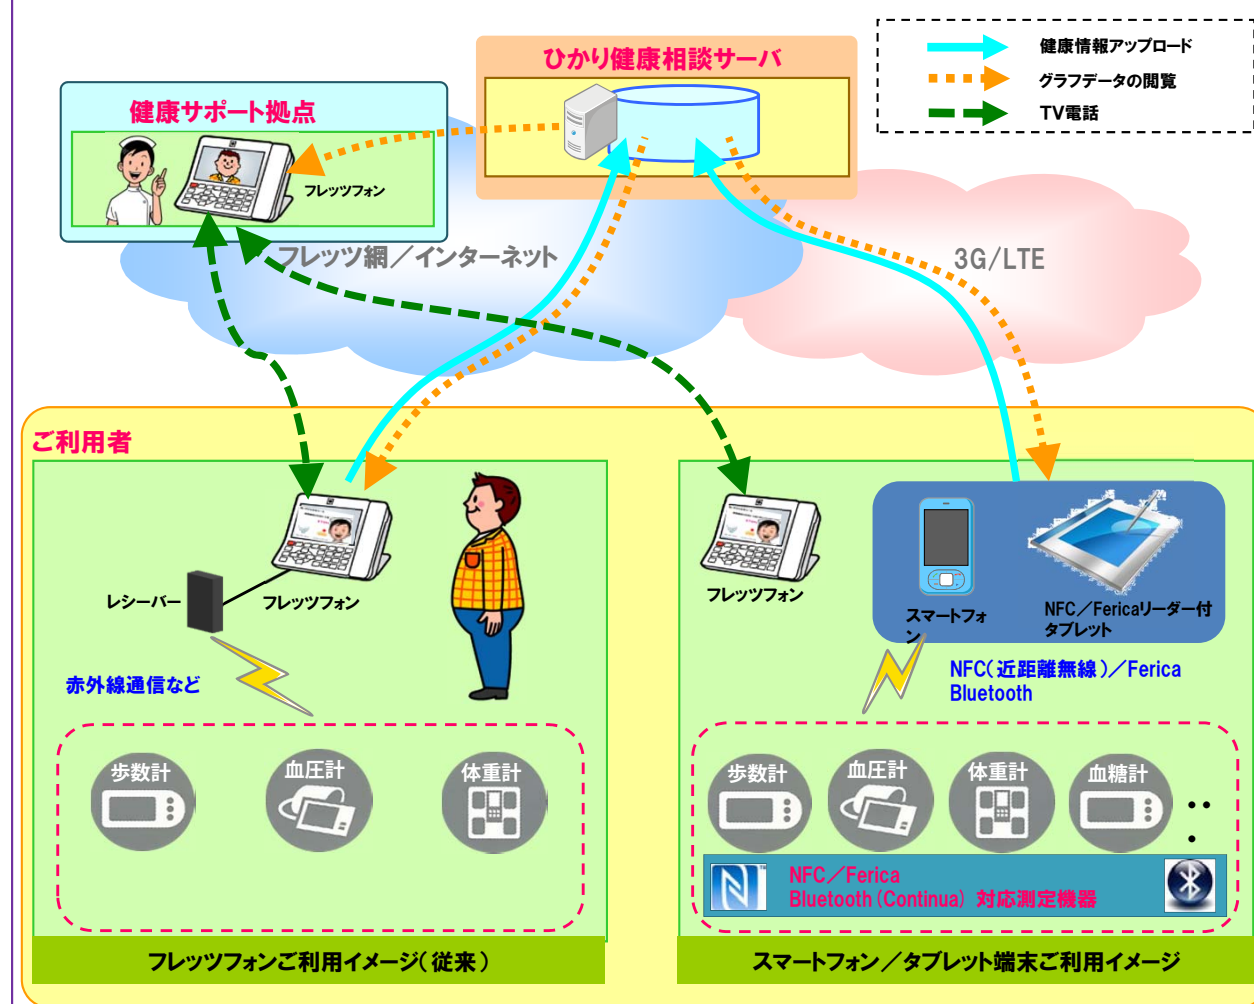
健康情報アップロード
グラフデータの閲覧
TV電話

ひかり健康相談サーバ

健康サポート拠点
フレッツフォン

フレッツ網／インターネット

3G/LTE

ご利用者

フレッツフォン
レシーバー
赤外線通信など
歩数計
血圧計
体重計

フレッツフォン
スマートフォン
NFC／Fericaリーダー付タブレット
NFC（近距離無線）／Ferica Bluetooth
歩数計
血圧計
体重計
血糖計
・・・
NFC／Ferica Bluetooth（Continua）対応測定機器

フレッツフォンご利用イメージ（従来）
スマートフォン／タブレット端末ご利用イメージ